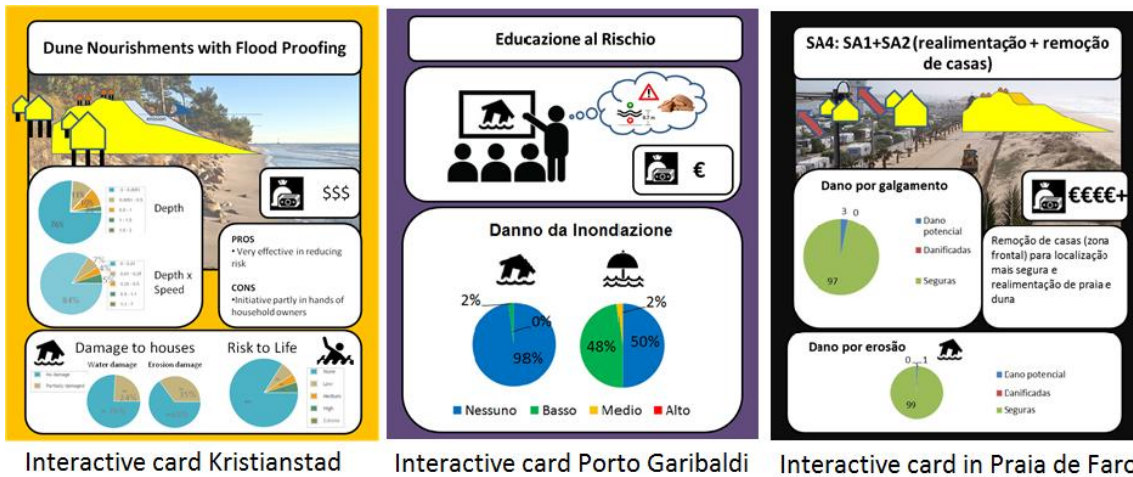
Dune Nourishments with Flood Proofing

erosion

$$$

11%

76%

0 - 0.001

0.001 - 0.5

0.5 - 1

1 - 1.5

1.5 - 2

Depth

2%

84%

0 - 0.0

0.01 - 0.25

0.25 - 0.5

0.5 - 1

1 - 1.5

Depth x Speed

PROS
• Very effective in reducing risk

CONS
•Initiative partly in hands of household owners

Damage to houses

Water damage

Erosion damage

No damage

Partially damaged

76%

35%

Risk to Life

None

Low

Medium

High

Extreme

Interactive card Kristianstad

Educazione al Rischio

€

Danno da Inondazione

2%

0%

98%

2%

48%

50%

Nessuno

Basso

Medio

Alto

Interactive card Porto Garibaldi

SA4: SA1+SA2 (realimentação + remoção de casas)

€€€€+

Dano por galgamento

3

0

97

Dano potencial

Danificadas

Seguras

Remoção de casas (zona frontal) para localização mais segura e realimentação de praia e duna

Dano por erosão

0

1

99

Dano potencial

Danificadas

Seguras

Interactive card in Praia de Faro